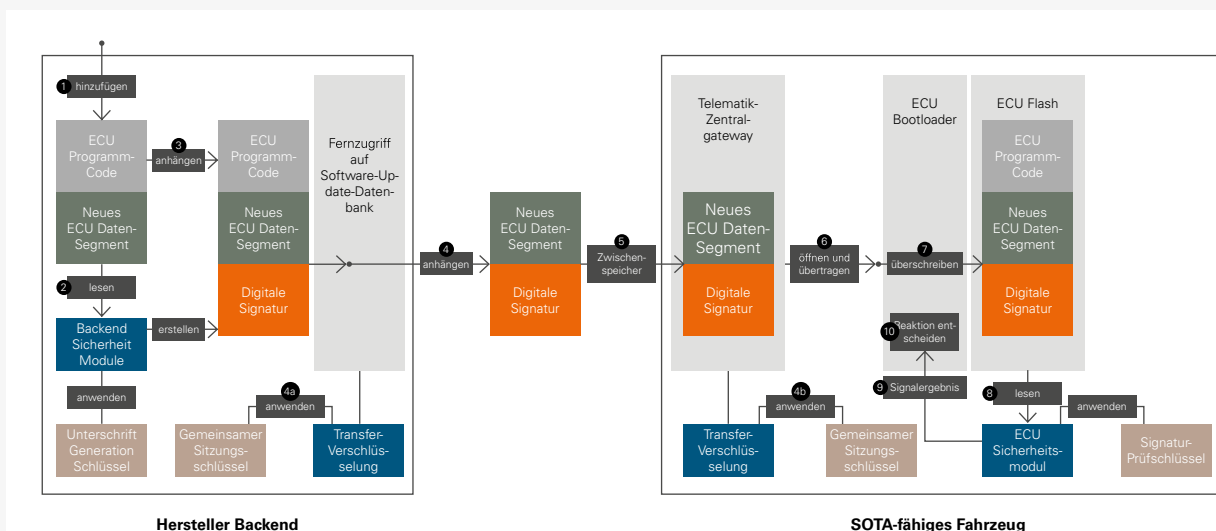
1 hinzufügen

ECU Programm-Code

Neues ECU Daten-Segment

2 lesen

Backend Sicherheit Module

anwenden

Unterschrift Generation Schlüssel

3 anhängen

ECU Programm-Code

Neues ECU Daten-Segment

Digitale Signatur

erstellen

4a anwenden

Gemeinsamer Sitzungs-schlüssel

Fernzugriff auf Software-Update-Datenbank

Transfer-Verschlüs-selung

4 anhängen

Neues ECU Daten-Segment

Digitale Signatur

5 Zwischen-speicher

Telematik-Zentral-gateway

Neues ECU Daten-Segment

Digitale Signatur

4b anwenden

Transfer-Verschlüs-selung

Gemeinsamer Sitzungs-schlüssel

6 öffnen und übertragen

ECU Bootloader

7 überschreiben

10 Reaktion ent-scheiden

9 Signalergebnis

ECU Flash

ECU Programm-Code

Neues ECU Daten-Segment

Digitale Signatur

8 lesen

anwenden

ECU Sicherheits-modul

Signatur-Prüfschlüssel

Hersteller Backend

SOTA-fähiges Fahrzeug